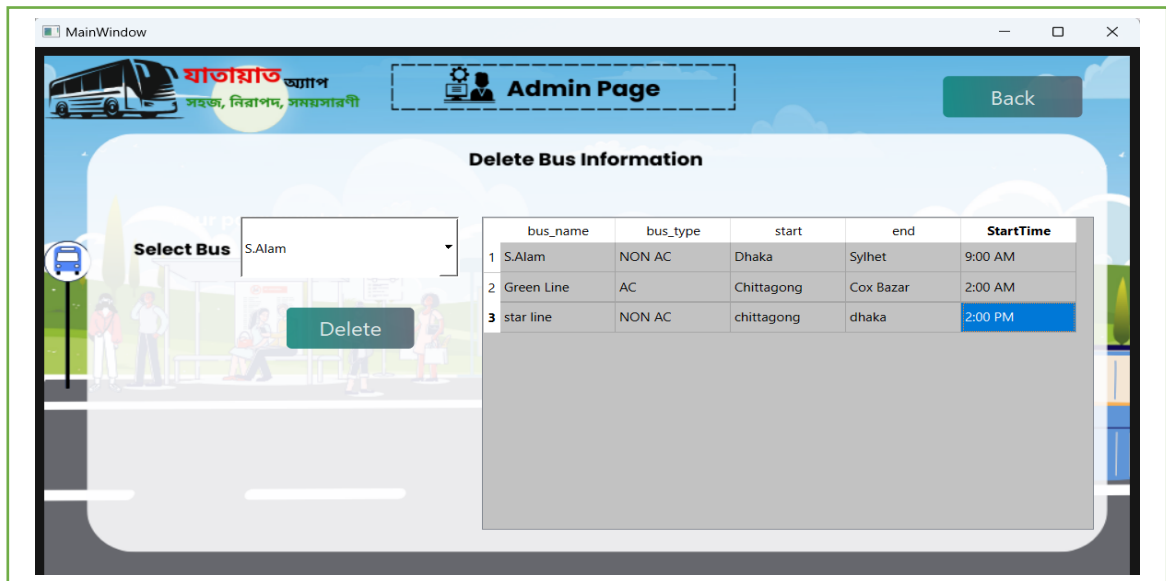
MainWindow

যাতায়াত অ্যাপ
সহজ, নিরাপদ, সময়সারণী

Admin Page

Back

Delete Bus Information

Select Bus S.Alam

Delete

| | bus_name | bus_type | start | end | StartTime |
|---|---|---|---|---|---|
| 1 | S.Alam | NON AC | Dhaka | Sylhet | 9:00 AM |
| 2 | Green Line | AC | Chittagong | Cox Bazar | 2:00 AM |
| 3 | star line | NON AC | chittagong | dhaka | 2:00 PM |